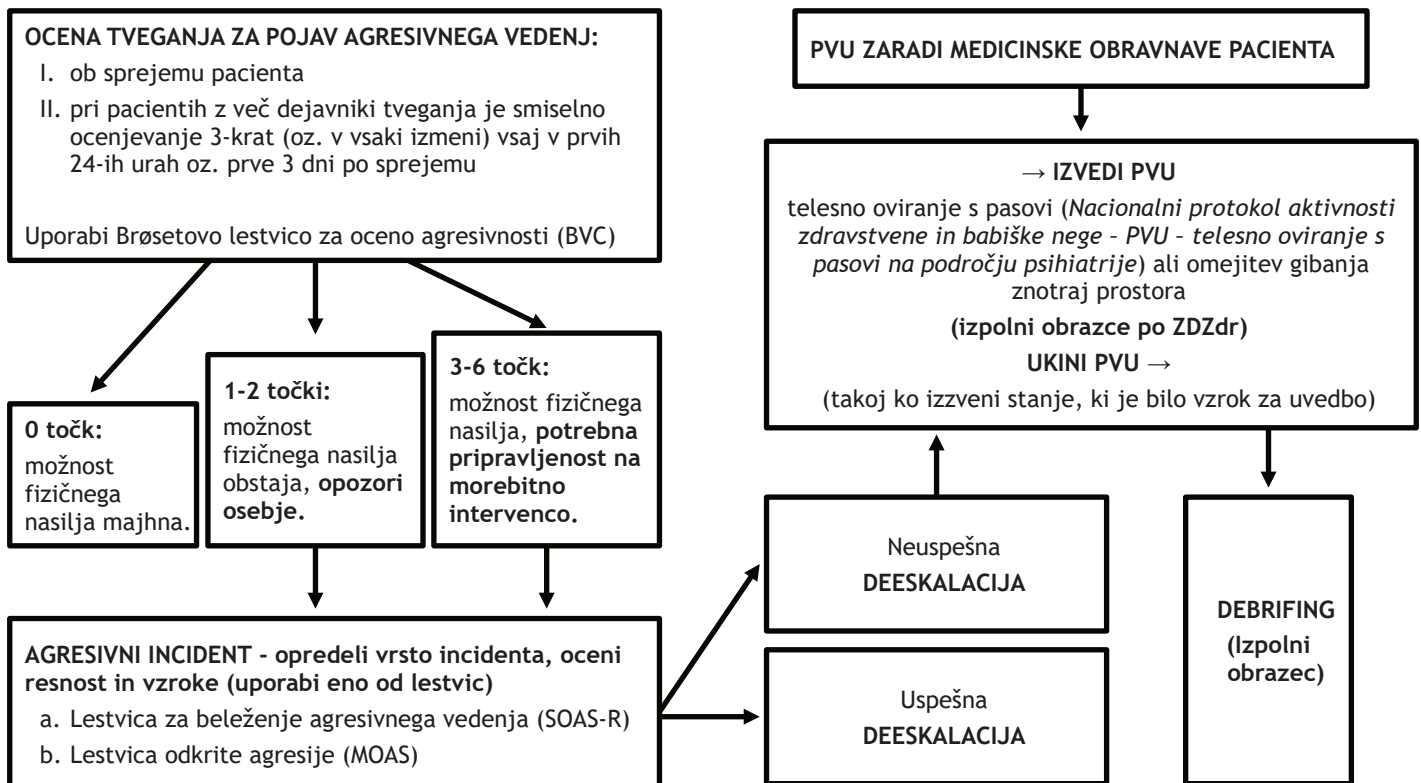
OCENA TVEGANJA ZA POJAV AGRESIVNEGA VEDENJ:

I. ob sprejemu pacienta

II. pri pacientih z več dejavniki tveganja je smiselno ocenjevanje 3-krat (oz. v vsaki izmeni) vsaj v prvih 24-ih urah oz. prve 3 dni po sprejemu

Uporabi Brøsetovo lestvico za oceno agresivnosti (BVC)

0 točk:
možnost fizičnega nasilja majhna.

1-2 točki:
možnost fizičnega nasilja obstaja, opozori osebje.

3-6 točk:
možnost fizičnega nasilja, potrebna pripravljenost na morebitno intervenco.

AGRESIVNI INCIDENT - opredeli vrsto incidenta, oceni resnost in vzroke (uporabi eno od lestvic)

a. Lestvica za beleženje agresivnega vedenja (SOAS-R)

b. Lestvica odkrite agresije (MOAS)

PVU ZARADI MEDICINSKE OBRAVNAVE PACIENTA

→ IZVEDI PVU

telesno oviranje s pasovi (Nacionalni protokol aktivnosti zdravstvene in babiške nege – PVU – telesno oviranje s pasovi na področju psihiatrije) ali omejitev gibanja znotraj prostora

(izpolni obrazce po ZDZdr)

UKINI PVU →

(takoj ko izzveni stanje, ki je bilo vzrok za uvedbo)

Neuspešna
DEESKALACIJA

Uspešna
DEESKALACIJA

DEBRIFING
(Izpolni obrazec)